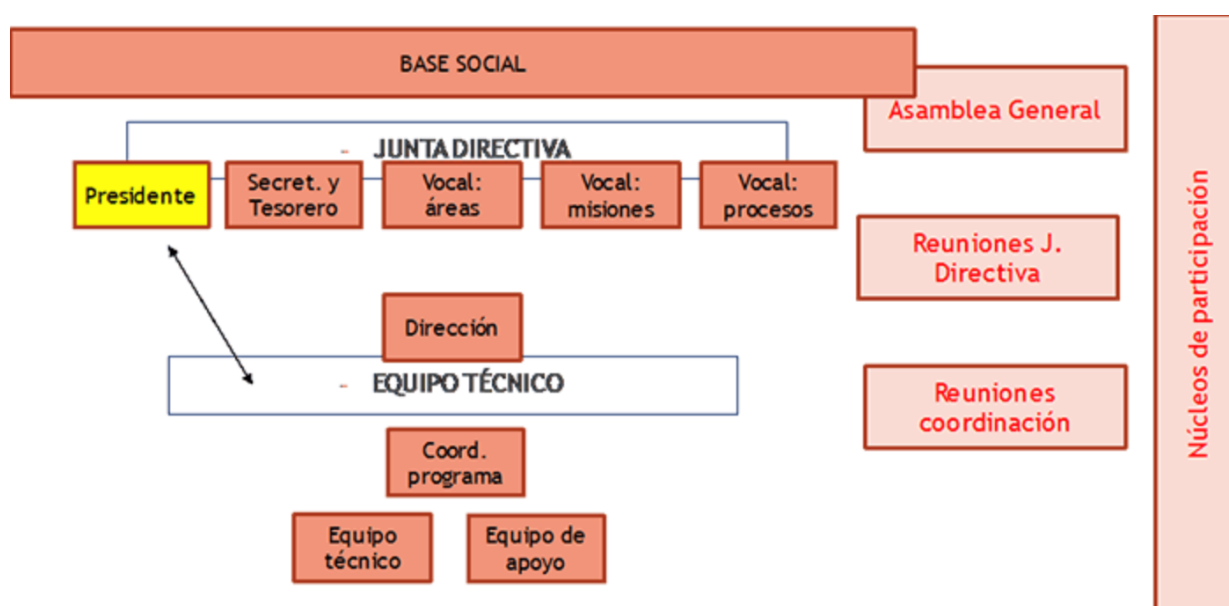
BASE SOCIAL

Asamblea General

JUNTA DIRECTIVA

Presidente

Secret. y Tesorero

Vocal: áreas

Vocal: misiones

Vocal: procesos

Reuniones J. Directiva

Dirección

EQUIPO TÉCNICO

Reuniones coordinación

Coord. programa

Equipo técnico

Equipo de apoyo

Núcleos de participación